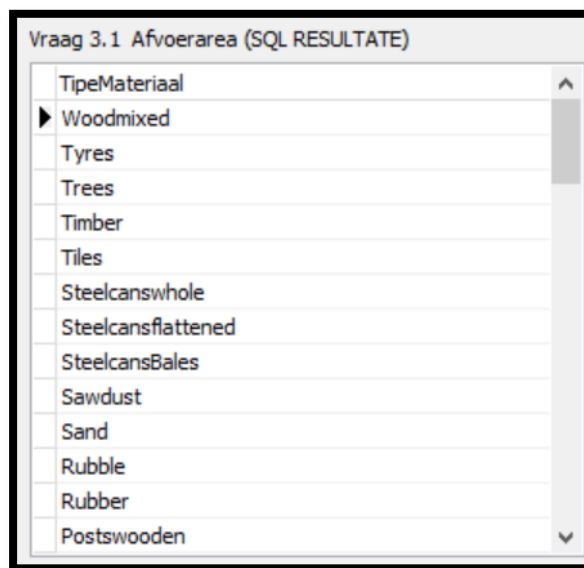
Vraag 3.1 Afvoerarea (SQL RESULTATE)

| TipeMateriaal |
|---|
| Woodmixed |
| Tyres |
| Trees |
| Timber |
| Tiles |
| Steelcanswhole |
| Steelcansflattened |
| SteelcansBales |
| Sawdust |
| Sand |
| Rubble |
| Rubber |
| Postswooden |